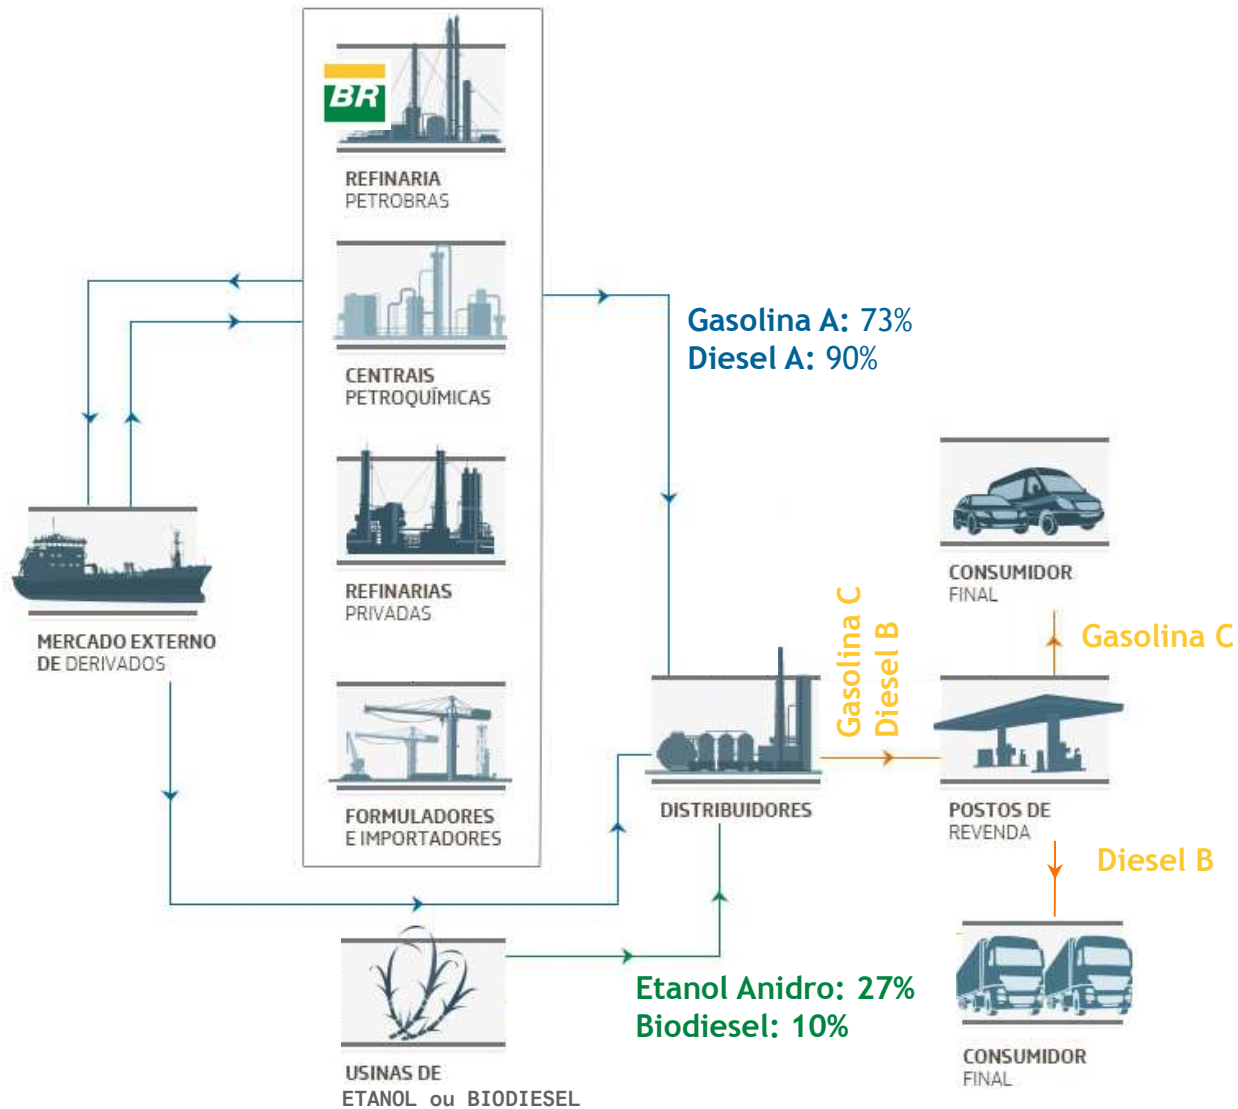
BR

REFINARIA
PETROBRAS

CENTRAIS
PETROQUÍMICAS

REFINARIAS
PRIVADAS

FORMULADORES
E IMPORTADORES

MERCADO EXTERNO
DE DERIVADOS

Gasolina A: 73%
Diesel A: 90%

CONSUMIDOR
FINAL

Gasolina C
Diesel B

Gasolina C

DISTRIBUIDORES

POSTOS DE
REVENDA

Diesel B

USINAS DE
ETANOL ou BIODIESEL

Etanol Anidro: 27%
Biodiesel: 10%

CONSUMIDOR
FINAL